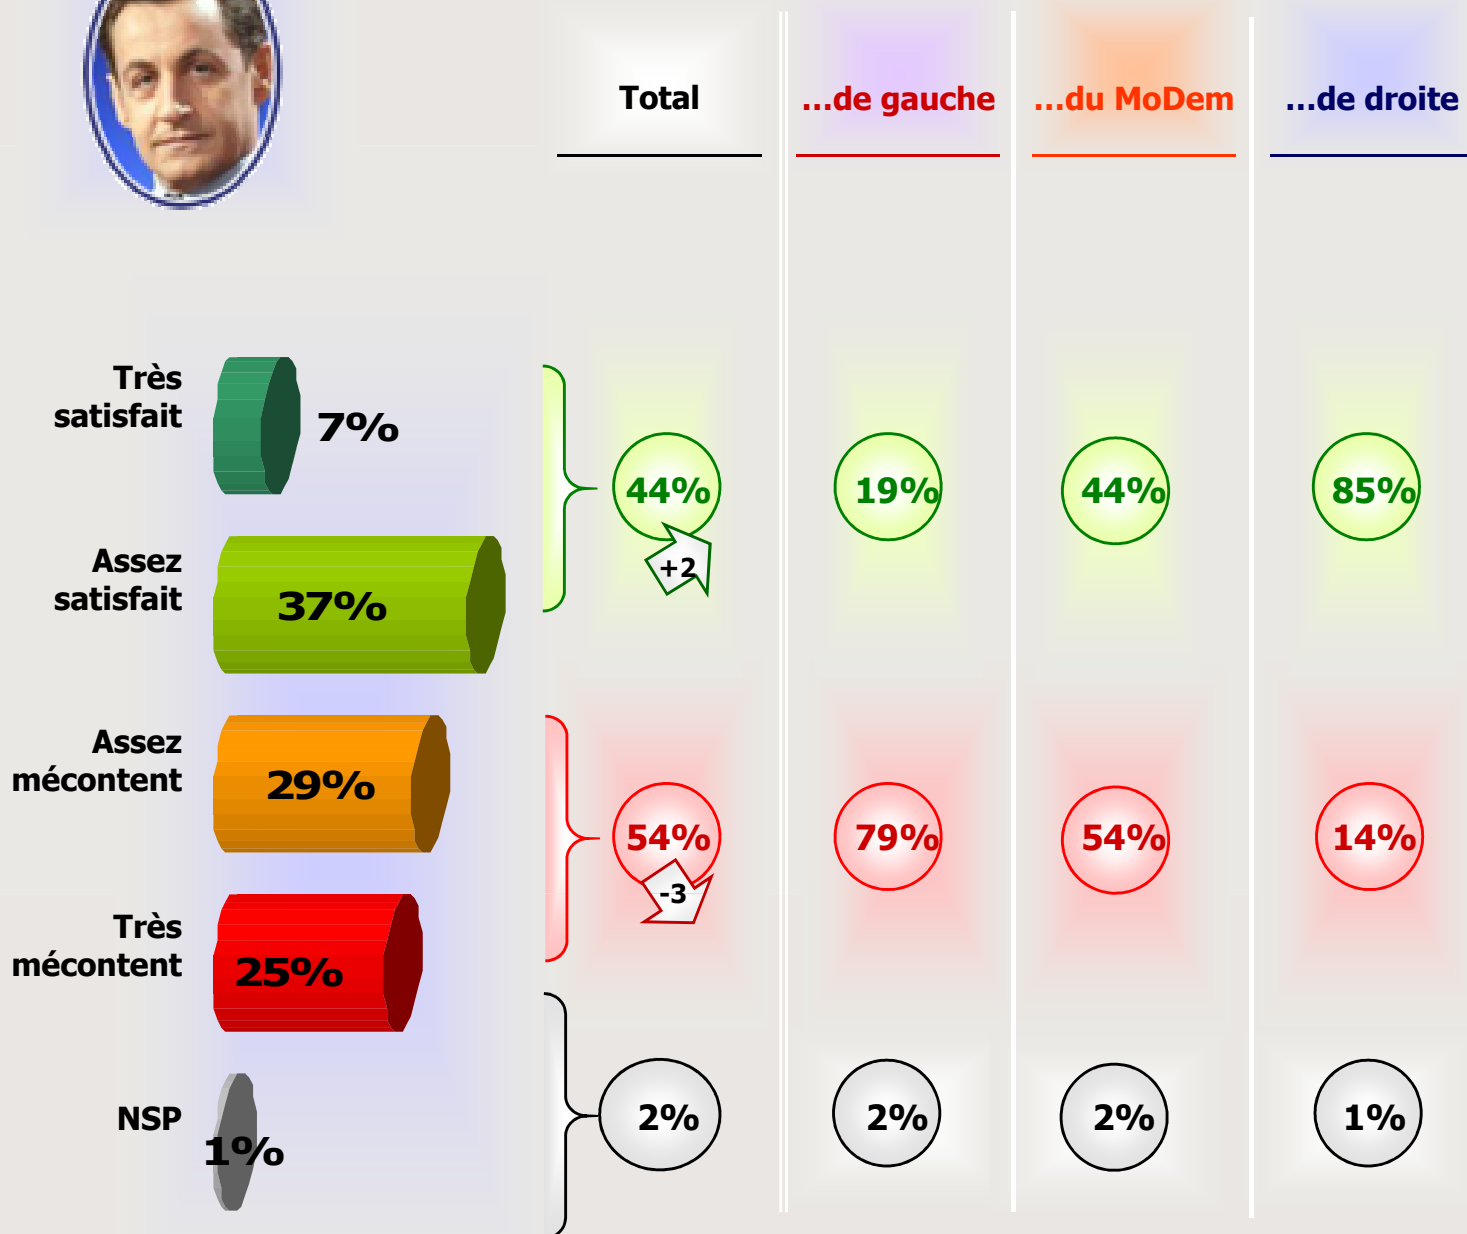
| | Total | ...de gauche | ...du MoDem | ...de droite |
|---|---|---|---|---|
| | 44% +2 | 19% | 44% | 85% |
| | 54% -3 | 79% | 54% | 14% |
| | 2% | 2% | 2% | 1% |

Très satisfait 7%

Assez satisfait 37%

Assez mécontent 29%

Très mécontent 25%

NSP 1%